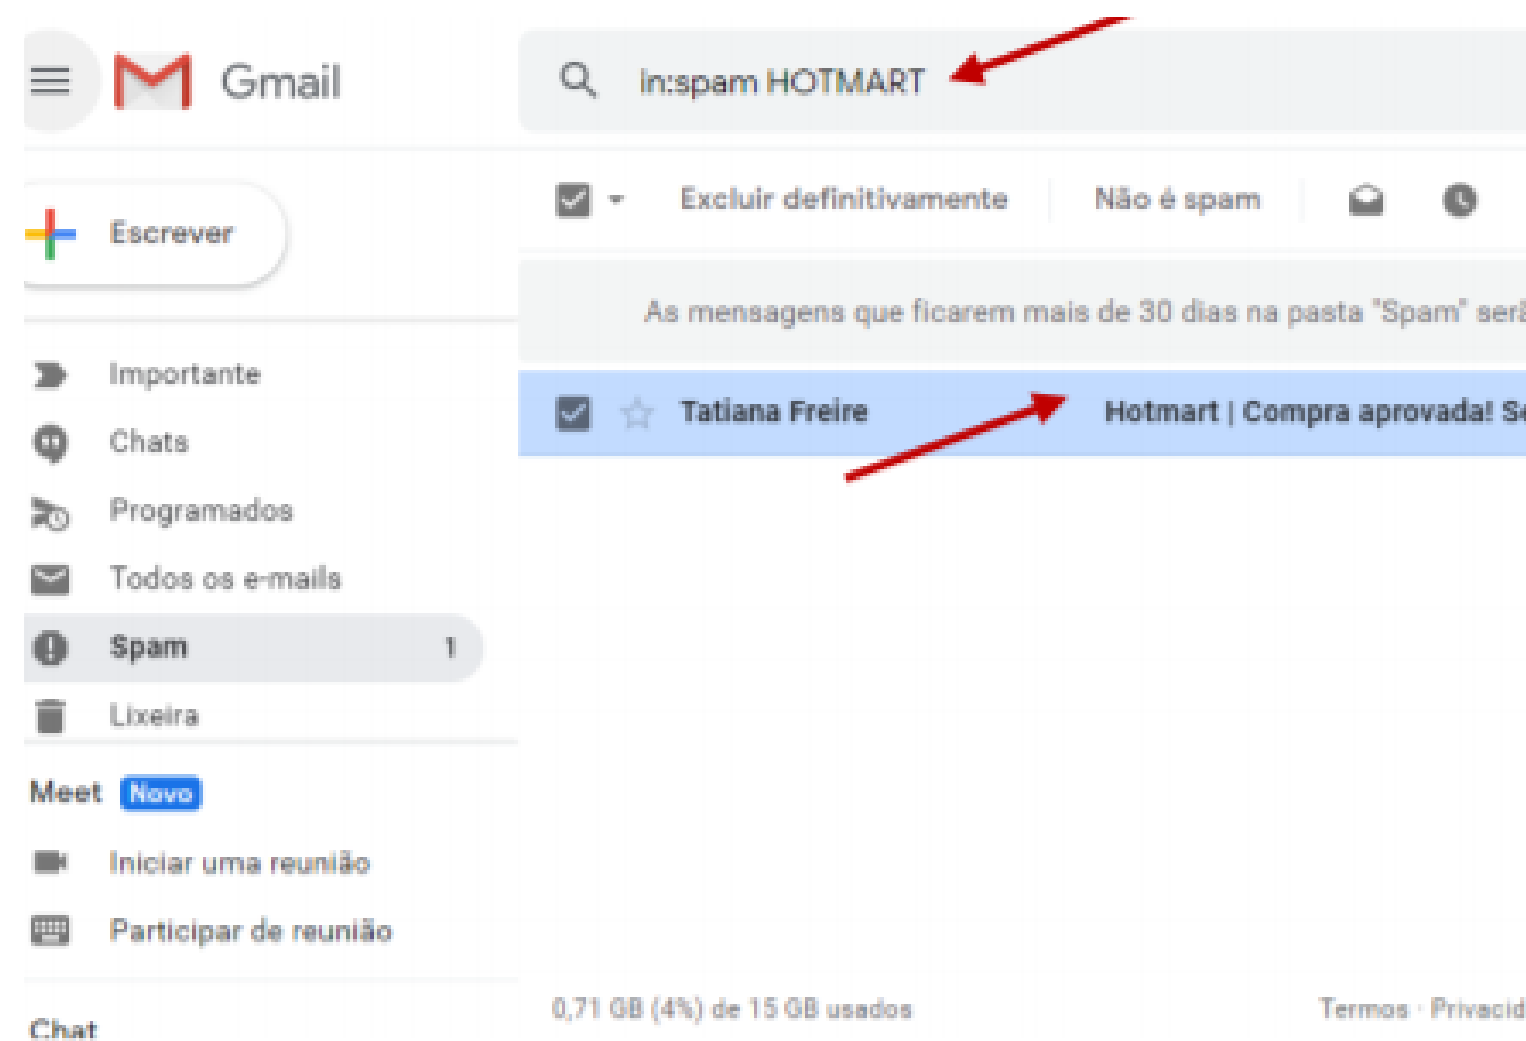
Gmail

in:spam HOTMART

Escrever

Excluir definitivamente

Não é spam

As mensagens que ficarem mais de 30 dias na pasta "Spam" serã

Tatiana Freire

Hotmart | Compra aprovada! S

Importante

Chats

Programados

Todos os e-mails

Spam 1

Lixeira

Meet Novo

Iniciar uma reunião

Participar de reunião

Chat

0,71 GB (4%) de 15 GB usados

Termos · Privacid